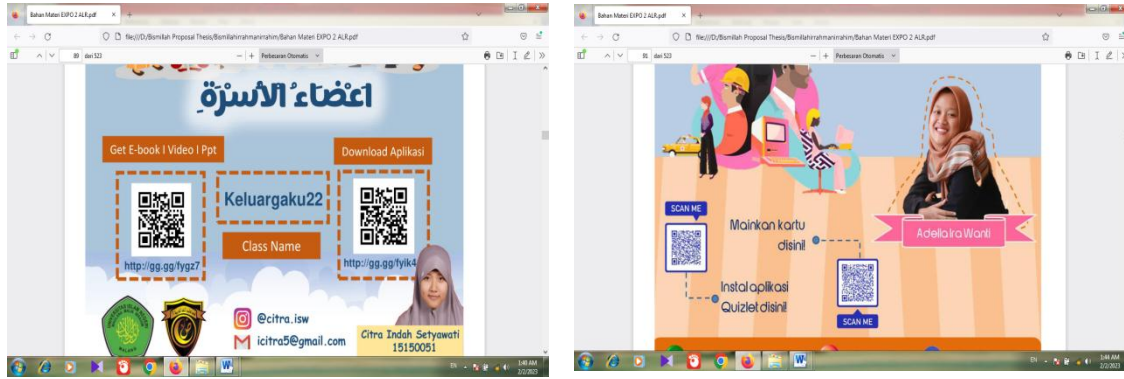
Bahan Materi EXPO 2 ALR.pdf

file:///D:/Bismillah Proposal Thesis/Bismillahirrahmanirrahim/Bahan Materi EXPO 2 ALR.pdf

89 dari 523

Perbesaran Otomatis

أعضاءُ الأسرةِ

Get E-book I Video I Ppt

Download Aplikasi

Keluargaku22

Class Name

http://gg.gg/fygz7

http://gg.gg/fyik4

@citra.isw

icitra5@gmail.com

Citra Indah Setyawati
15150051

1:48 AM
2/2/2023

Bahan Materi EXPO 2 ALR.pdf

file:///D:/Bismillah Proposal Thesis/Bismillahirrahmanirrahim/Bahan Materi EXPO 2 ALR.pdf

86 dari 523

Perbesaran Otomatis

SCAN ME

Mainkan kartu disini!

Adella Ira Wanti

Instal aplikasi Quizlet disini!

SCAN ME

1:44 AM
2/2/2023